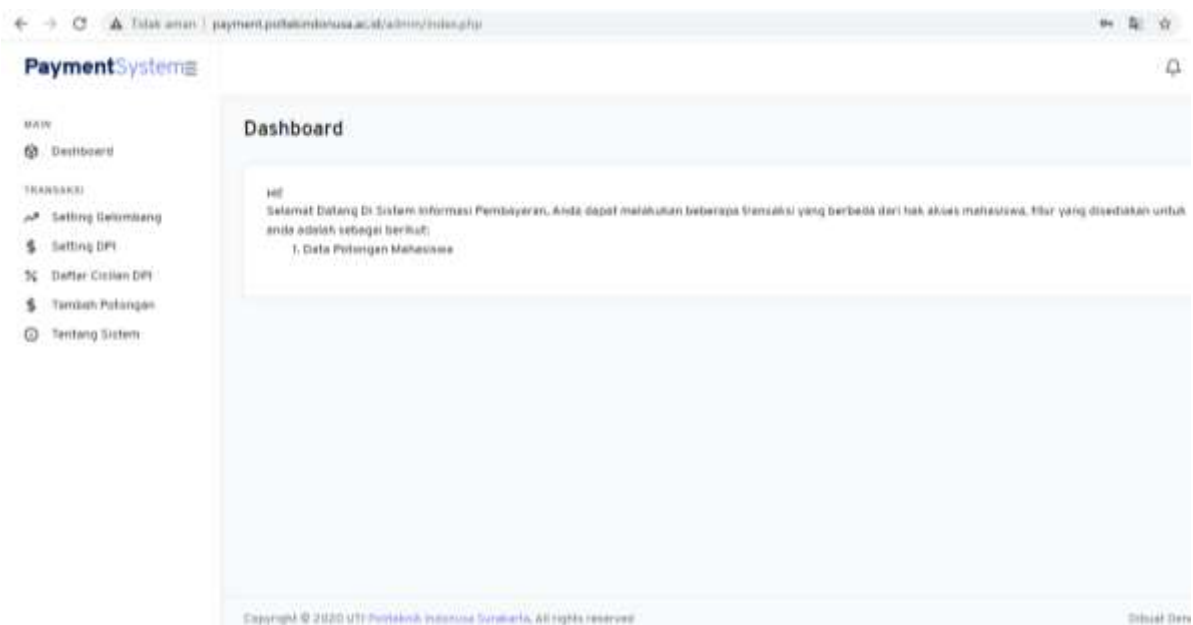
Tidak aman | payment.poltekindonusa.ac.id/admin/index.php

PaymentSystem

MAIN
Dashboard

TRANSAKSI
Setting Gelombang
Setting DPI
Daftar Cicilan DPI
Tambah Potongan
Tentang Sistem

Dashboard

Hi!
Selamat Datang Di Sistem Informasi Pembayaran, Anda dapat melakukan beberapa transaksi yang berbeda dari hak akses mahasiswa, fitur yang disediakan untuk anda adalah sebagai berikut:
1. Data Potongan Mahasiswa

Copyright © 2020 UTI Politeknik Indonusa Surakarta. All rights reserved

Dibuat Den